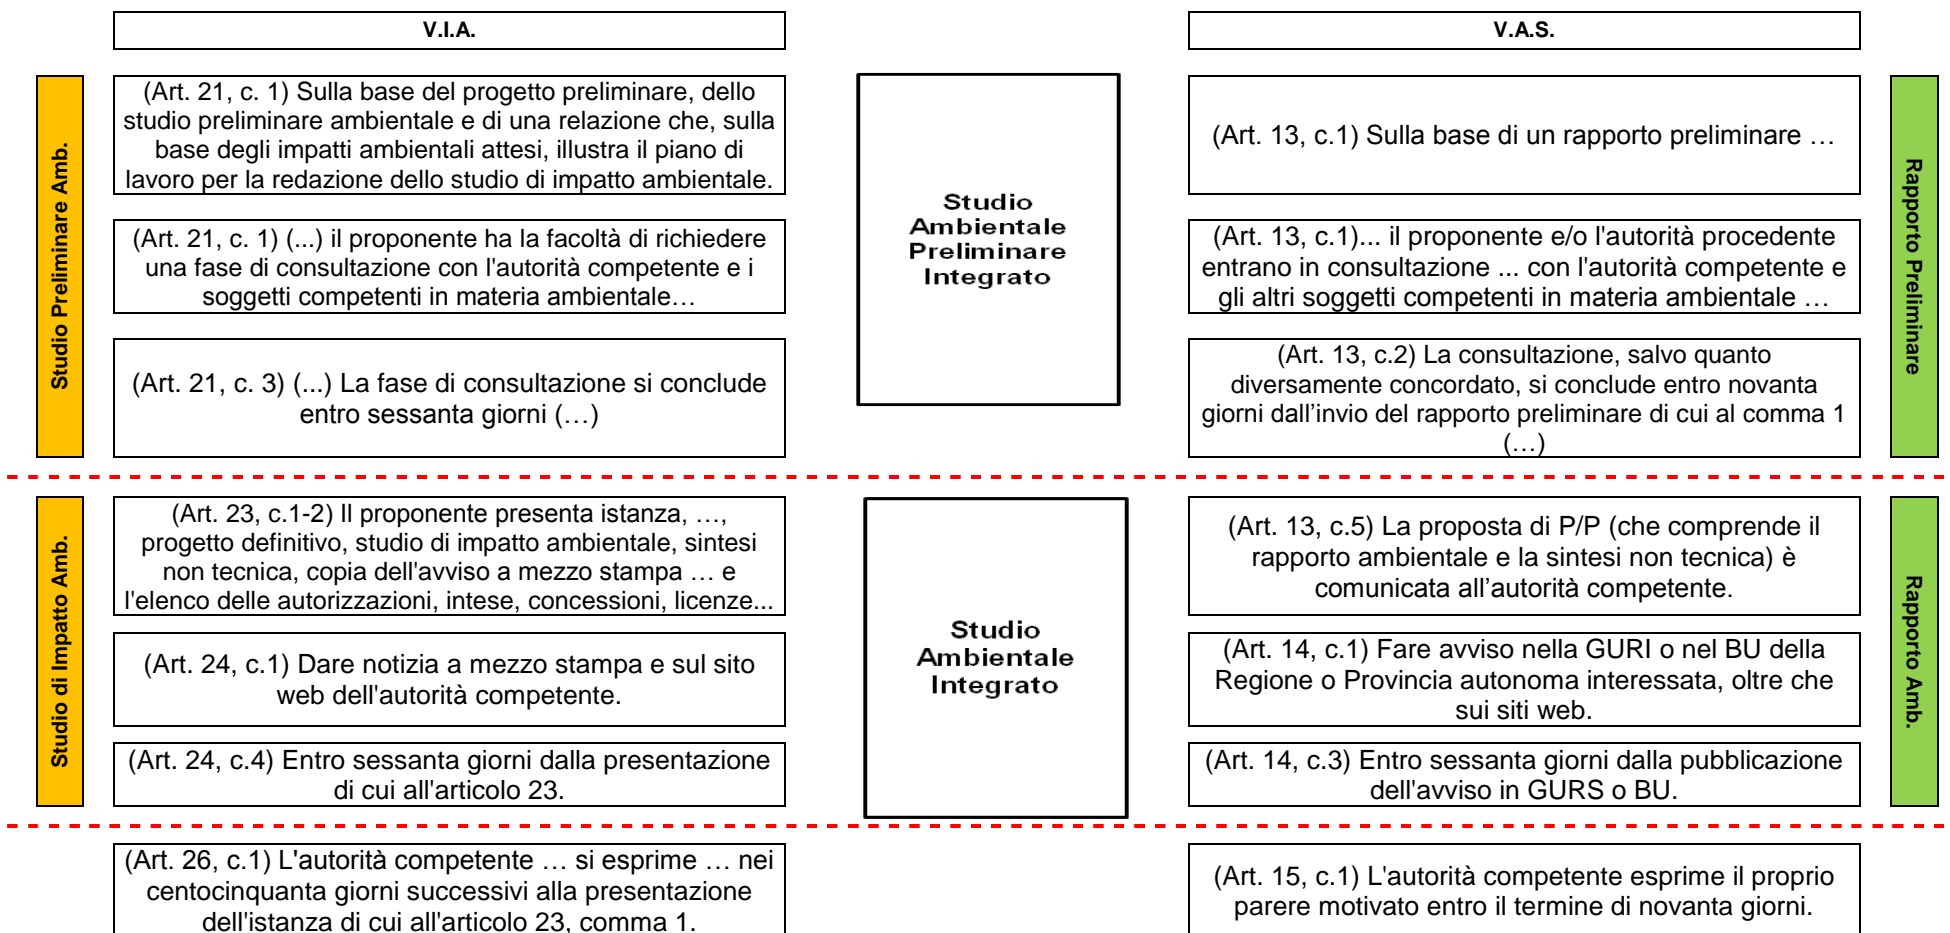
V.I.A.

V.A.S.

Studio Preliminare Amb.

(Art. 21, c. 1) Sulla base del progetto preliminare, dello studio preliminare ambientale e di una relazione che, sulla base degli impatti ambientali attesi, illustra il piano di lavoro per la redazione dello studio di impatto ambientale.

(Art. 21, c. 1) (...) il proponente ha la facoltà di richiedere una fase di consultazione con l'autorità competente e i soggetti competenti in materia ambientale…

(Art. 21, c. 3) (...) La fase di consultazione si conclude entro sessanta giorni (…)

Studio Ambientale Preliminare Integrato

(Art. 13, c.1) Sulla base di un rapporto preliminare …

(Art. 13, c.1)... il proponente e/o l'autorità procedente entrano in consultazione ... con l'autorità competente e gli altri soggetti competenti in materia ambientale …

(Art. 13, c.2) La consultazione, salvo quanto diversamente concordato, si conclude entro novanta giorni dall'invio del rapporto preliminare di cui al comma 1 (…)

Rapporto Preliminare

Studio di Impatto Amb.

(Art. 23, c.1-2) Il proponente presenta istanza, …, progetto definitivo, studio di impatto ambientale, sintesi non tecnica, copia dell'avviso a mezzo stampa … e l'elenco delle autorizzazioni, intese, concessioni, licenze...

(Art. 24, c.1) Dare notizia a mezzo stampa e sul sito web dell'autorità competente.

(Art. 24, c.4) Entro sessanta giorni dalla presentazione di cui all'articolo 23.

Studio Ambientale Integrato

(Art. 13, c.5) La proposta di P/P (che comprende il rapporto ambientale e la sintesi non tecnica) è comunicata all'autorità competente.

(Art. 14, c.1) Fare avviso nella GURI o nel BU della Regione o Provincia autonoma interessata, oltre che sui siti web.

(Art. 14, c.3) Entro sessanta giorni dalla pubblicazione dell'avviso in GURS o BU.

Rapporto Amb.

(Art. 26, c.1) L'autorità competente … si esprime … nei centocinquanta giorni successivi alla presentazione dell'istanza di cui all'articolo 23, comma 1.

(Art. 15, c.1) L'autorità competente esprime il proprio parere motivato entro il termine di novanta giorni.